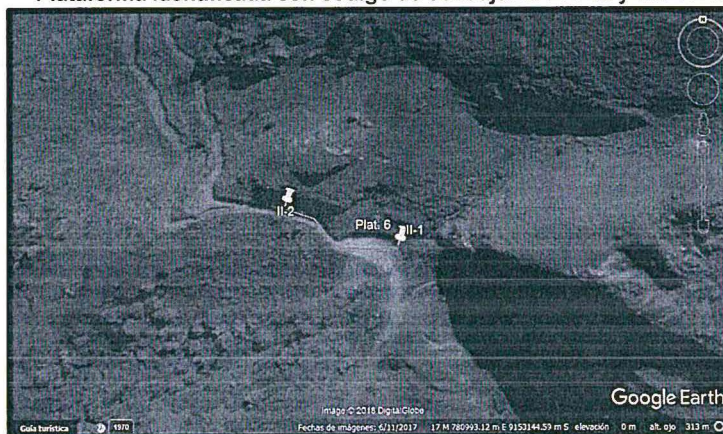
Plataforma identificada con código de ... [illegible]

II-2

Plat. 6

II-1

Google Earth

Image © 2018 DigitalGlobe

Guía turística

1970

Fechas de imágenes: 6/11/2017   17 M 780993.12 m E 9153144.59 m S   elevación   0 m   alt. ojo   313 m